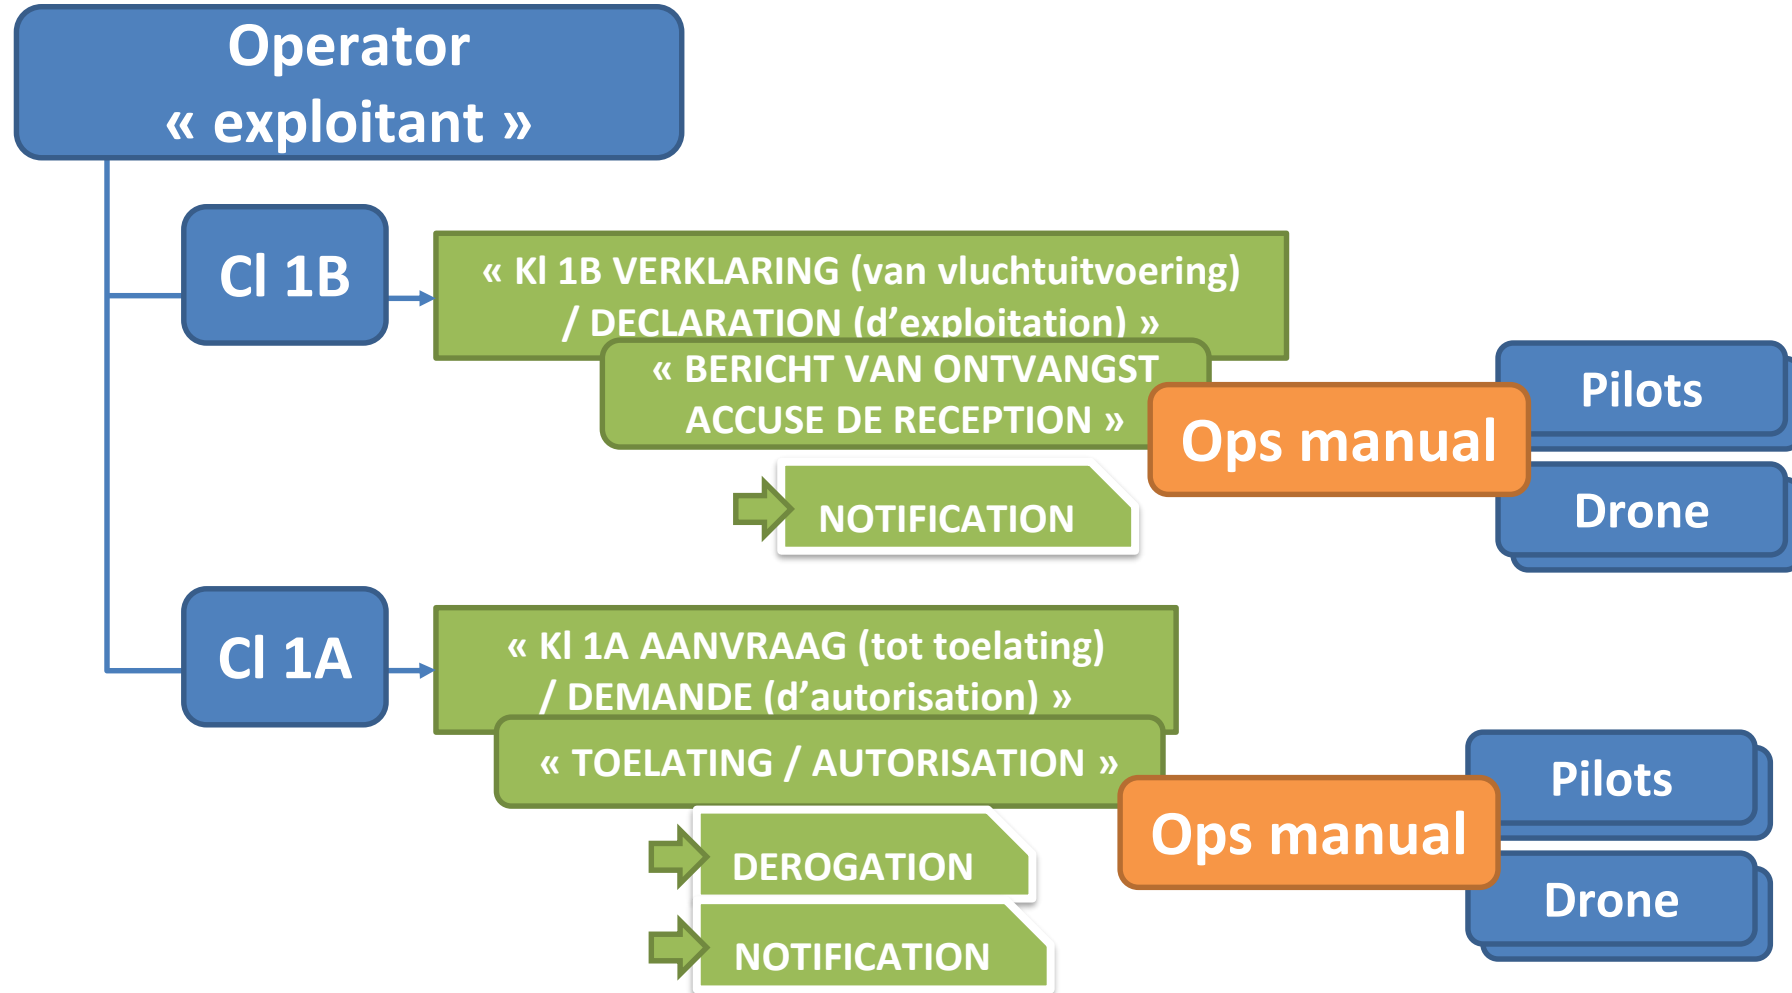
Operator
« exploitant »

Cl 1B

« Kl 1B VERKLARING (van vluchtuitvoering) / DECLARATION (d'exploitation) »

« BERICHT VAN ONTVANGST ACCUSE DE RECEPTION »

NOTIFICATION

Ops manual

Pilots

Drone

Cl 1A

« Kl 1A AANVRAAG (tot toelating) / DEMANDE (d'autorisation) »

« TOELATING / AUTORISATION »

DEROGATION

NOTIFICATION

Ops manual

Pilots

Drone